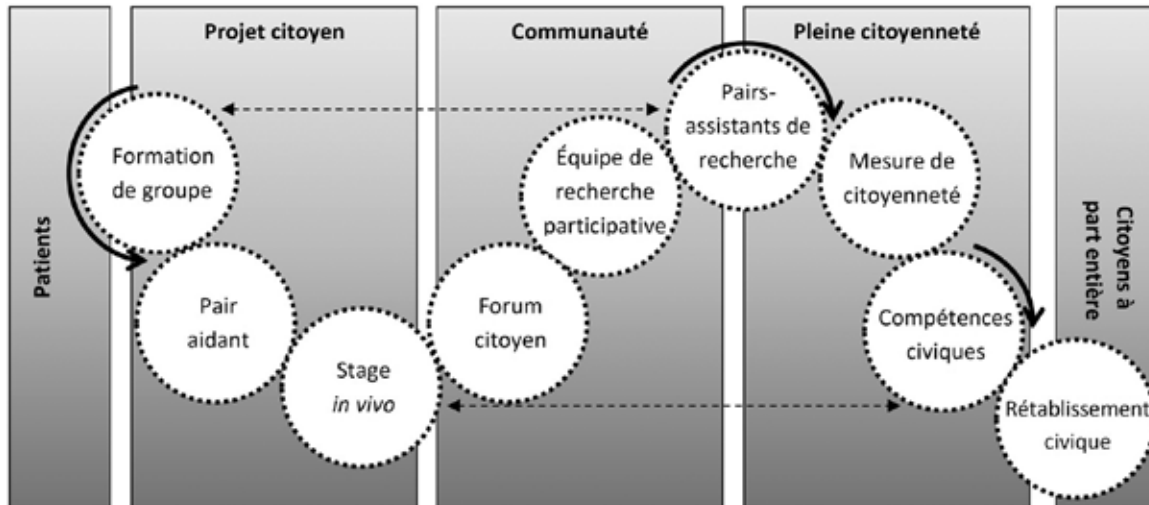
Patients

Projet citoyen

Communauté

Pleine citoyenneté

Citoyens à part entière

Formation de groupe

Pair aidant

Stage *in vivo*

Forum citoyen

Équipe de recherche participative

Pairs-assistants de recherche

Mesure de citoyenneté

Compétences civiques

Rétablissement civique